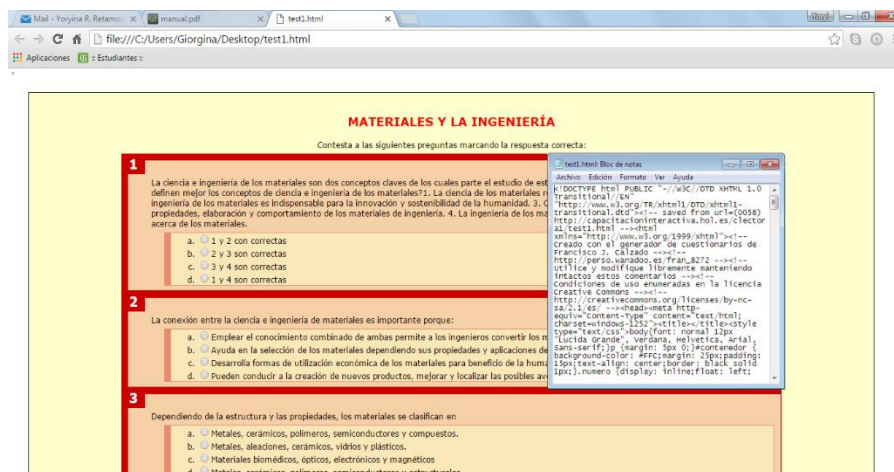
Mail - Yoryina R. Retamo ×
manual.pdf ×
test1.html ×
Mayú
file:///C:/Users/Giorgina/Desktop/test1.html
Aplicaciones :: Estudiantes ::

MATERIALES Y LA INGENIERÍA

Contesta a las siguientes preguntas marcando la respuesta correcta:

1

La ciencia e ingeniería de los materiales son dos conceptos claves de los cuales parte el estudio de est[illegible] definen mejor los conceptos de ciencia e ingeniería de los materiales?1. La ciencia de los materiales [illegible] ingeniería de los materiales es indispensable para la innovación y sostenibilidad de la humanidad. 3. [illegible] propiedades, elaboración y comportamiento de los materiales de ingeniería. 4. La ingeniería de los ma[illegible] acerca de los materiales.

a. 1 y 2 con correctas
b. 2 y 3 son correctas
c. 3 y 4 son correctas
d. 1 y 4 son correctas

2

La conexión entre la ciencia e ingeniería de materiales es importante porque:

a. Emplear el conocimiento combinado de ambas permite a los ingenieros convertir los m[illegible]
b. Ayuda en la selección de los materiales dependiendo sus propiedades y aplicaciones de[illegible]
c. Desarrolla formas de utilización económica de los materiales para beneficio de la huma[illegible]
d. Pueden conducir a la creación de nuevos productos, mejorar y localizar las posibles av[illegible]

3

Dependiendo de la estructura y las propiedades, los materiales se clasifican en

a. Metales, cerámicos, polímeros, semiconductores y compuestos.
b. Metales, aleaciones, cerámicos, vidrios y plásticos.
c. Materiales biomédicos, ópticos, electrónicos y magnéticos
d. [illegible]

test1.html: Bloc de notas
Archivo Edición Formato Ver Ayuda
<!DOCTYPE html PUBLIC "-//W3C//DTD XHTML 1.0 Transitional//EN" "http://www.w3.org/TR/xhtml1/DTD/xhtml1-transitional.dtd"><!-- saved from url=(0058) http://capacitacioninteractiva.hol.es/electoral/test1.html --><html xmlns="http://www.w3.org/1999/xhtml"><!-- Creado con el generador de cuestionarios de Francisco J. Calzado --><!-- http://perso.wanadoo.es/fran_8272 --><!-- Utilice y modifique libremente manteniendo intactos estos comentarios --><!-- condiciones de uso enumeradas en la licencia Creative Commons --><!-- http://creativecommons.org/licenses/by-nc-sa/2.1/es/ --><head><meta http-equiv="Content-Type" content="text/html; charset=windows-1252"><title></title><style type="text/css">body{font: normal 12px "Lucida Grande", Verdana, Helvetica, Arial, Sans-serif;}p {margin: 5px 0;}#contenedor {background-color: #FFC;margin: 25px;padding: 15px;text-align: center;border: black solid 1px;}.numero {display: inline;float: left;